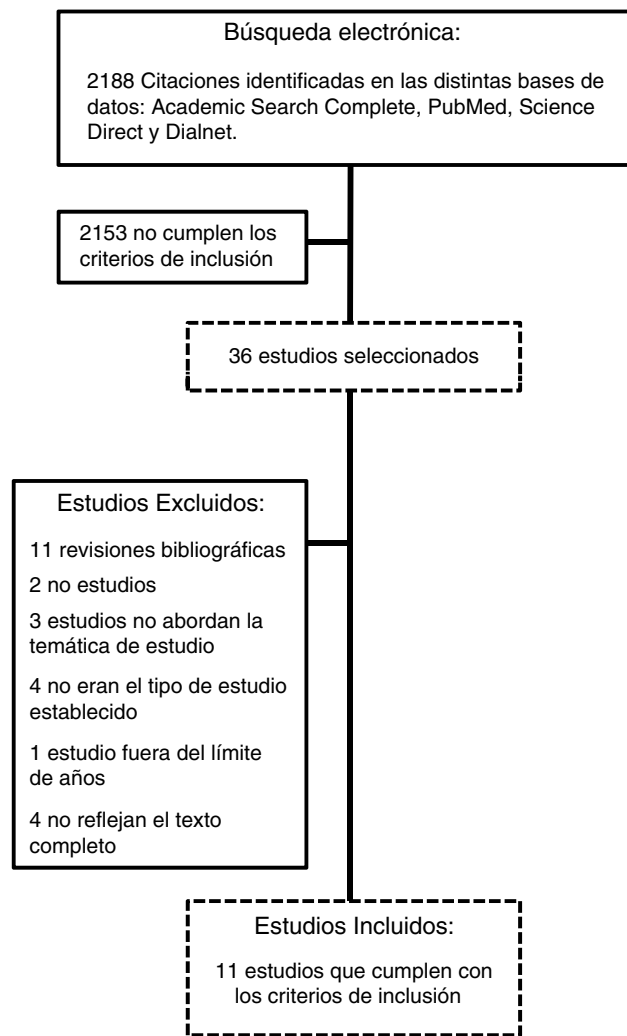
Búsqueda electrónica:

2188 Citaciones identificadas en las distintas bases de datos: Academic Search Complete, PubMed, Science Direct y Dialnet.

2153 no cumplen los criterios de inclusión

36 estudios seleccionados

Estudios Excluidos:

11 revisiones bibliográficas

2 no estudios

3 estudios no abordan la temática de estudio

4 no eran el tipo de estudio establecido

1 estudio fuera del límite de años

4 no reflejan el texto completo

Estudios Incluidos:

11 estudios que cumplen con los criterios de inclusión